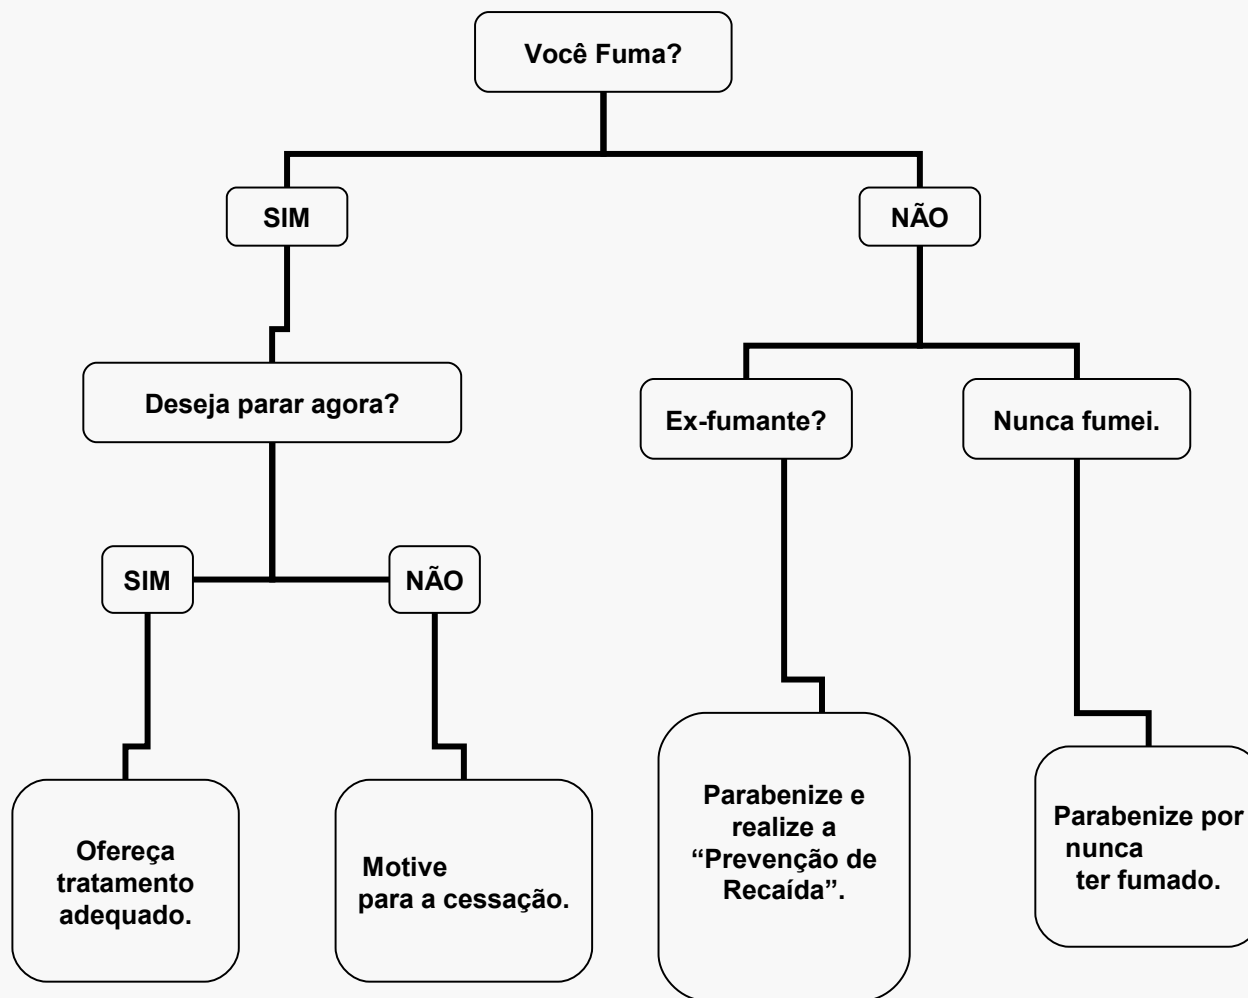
Você Fuma?

SIM

NÃO

Deseja parar agora?

Ex-fumante?

Nunca fumei.

SIM

NÃO

Ofereça tratamento adequado.

Motive para a cessação.

Parabenize e realize a “Prevenção de Recaída”.

Parabenize por nunca ter fumado.